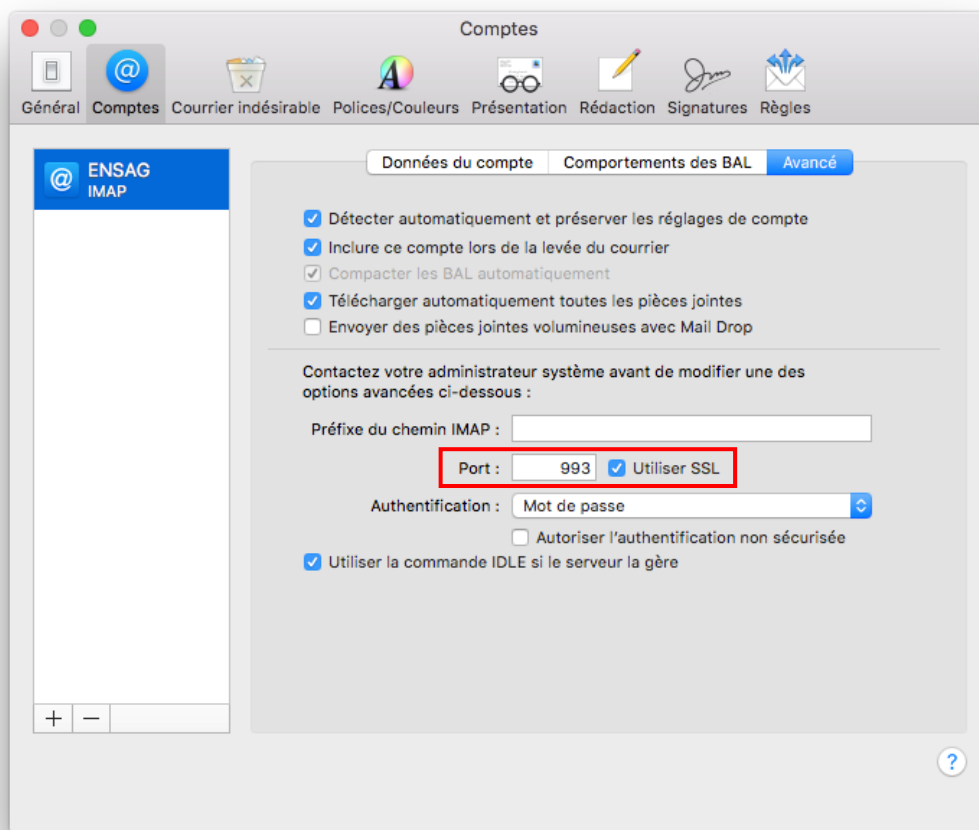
Comptes

Général Comptes Courrier indésirable Polices/Couleurs Présentation Rédaction Signatures Règles

ENSAG
IMAP

Données du compte | Comportements des BAL | Avancé

Détecter automatiquement et préserver les réglages de compte
Inclure ce compte lors de la levée du courrier
Compacter les BAL automatiquement
Télécharger automatiquement toutes les pièces jointes
Envoyer des pièces jointes volumineuses avec Mail Drop

Contactez votre administrateur système avant de modifier une des options avancées ci-dessous :

Préfixe du chemin IMAP :

Port : 993 Utiliser SSL

Authentification : Mot de passe

Autoriser l'authentification non sécurisée

Utiliser la commande IDLE si le serveur la gère

+ −

?